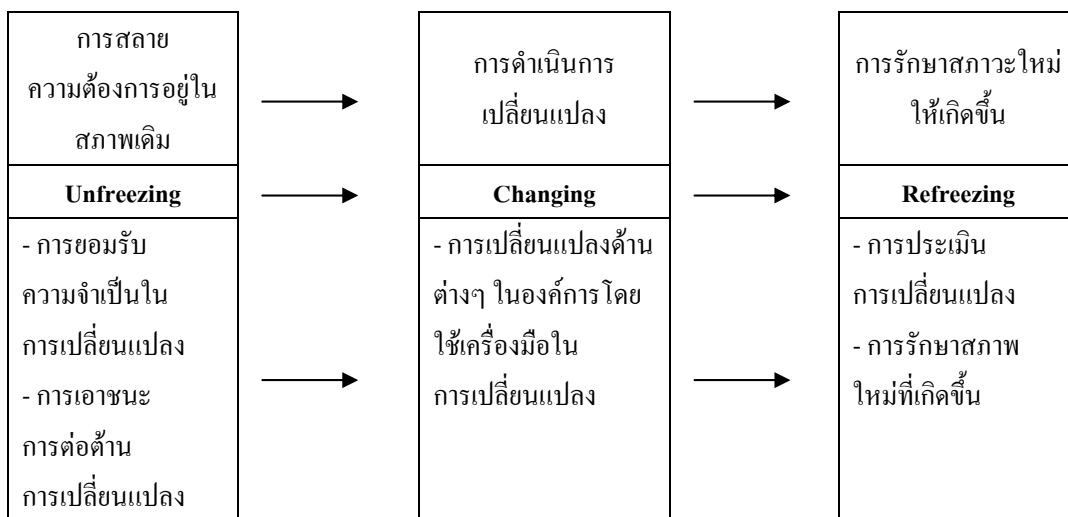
การสลาย ความต้องการอยู่ใน สภาพเดิม

Unfreezing

- การยอมรับ ความจำเป็นใน การเปลี่ยนแปลง
- การเอาชนะ การต่อต้าน การเปลี่ยนแปลง

การดำเนินการ เปลี่ยนแปลง

Changing

- การเปลี่ยนแปลงด้าน ต่างๆ ในองค์การโดย ใช้เครื่องมือใน การเปลี่ยนแปลง

การรักษาสภาวะใหม่ ให้เกิดขึ้น

Refreezing

- การประเมิน การเปลี่ยนแปลง
- การรักษาสภาพ ใหม่ที่เกิดขึ้น